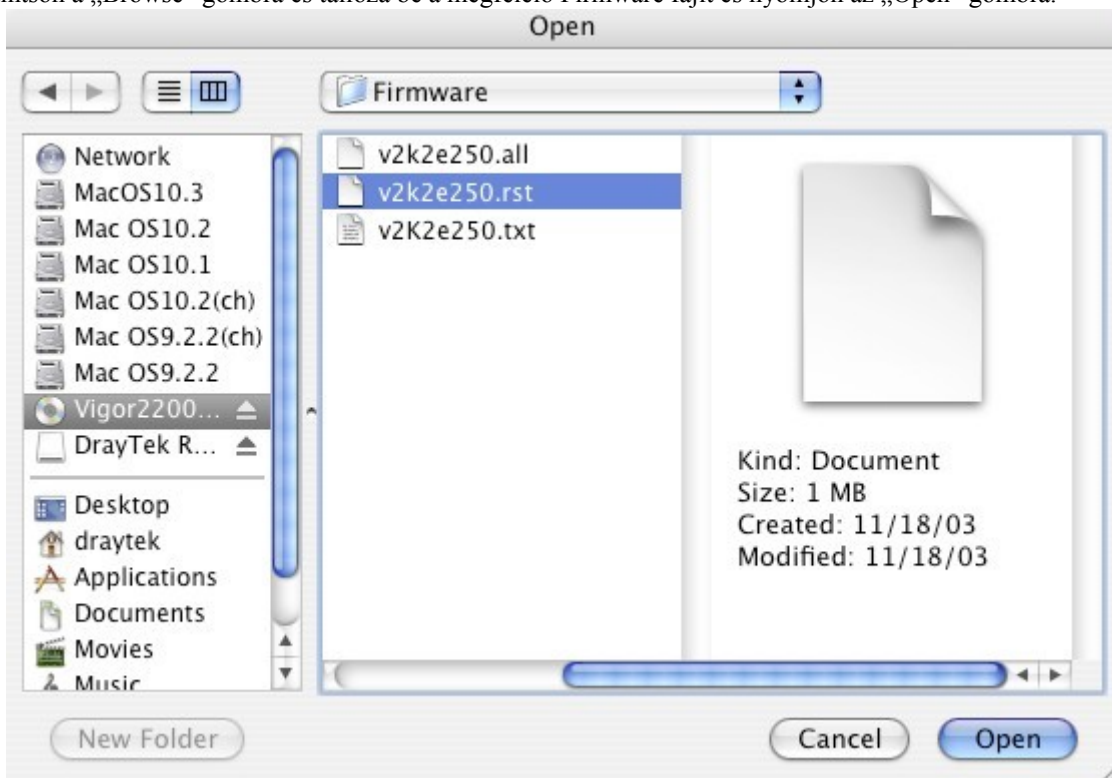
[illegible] a „Browse" gombra és tallózza be a megfelelő Firmware fájlt és nyomjon az „Open" gombra.

Open

Firmware

Network
MacOS10.3
Mac OS10.2
Mac OS10.1
Mac OS10.2(ch)
Mac OS9.2.2(ch)
Mac OS9.2.2
Vigor2200...
DrayTek R...
Desktop
draytek
Applications
Documents
Movies
Music

v2k2e250.all
v2k2e250.rst
v2K2e250.txt

Kind: Document
Size: 1 MB
Created: 11/18/03
Modified: 11/18/03

New Folder
Cancel
Open